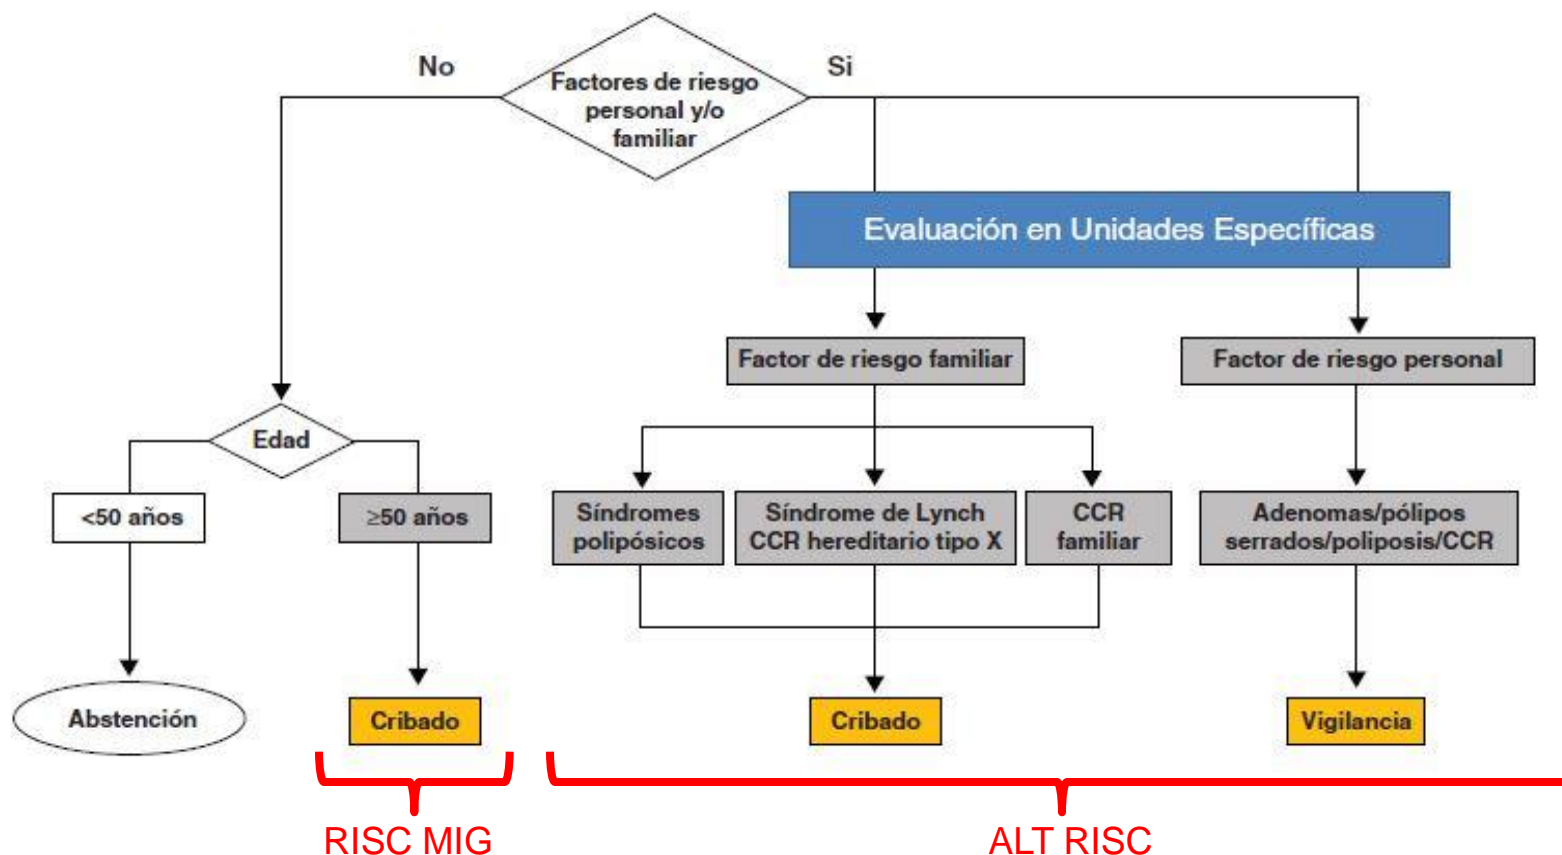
No

Factores de riesgo personal y/o familiar

Si

Evaluación en Unidades Específicas

Factor de riesgo familiar

Factor de riesgo personal

Edad

<50 años

≥50 años

Síndromes polipósicos

Síndrome de Lynch CCR hereditario tipo X

CCR familiar

Adenomas/pólipos serrados/poliposis/CCR

Abstención

Cribado

Cribado

Vigilancia

RISC MIG

ALT RISC